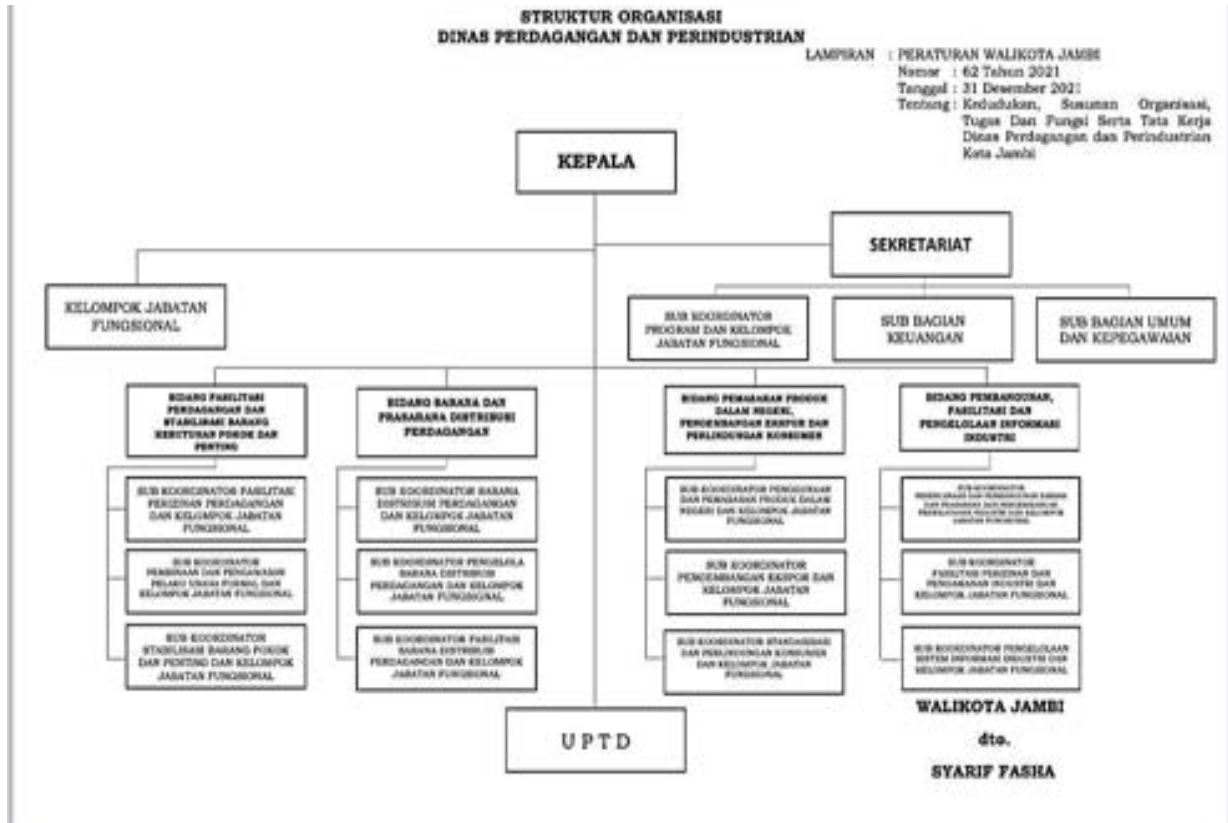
STRUKTUR ORGANISASI
DINAS PERDAGANGAN DAN PERINDUSTRIAN

LAMPIRAN : PERATURAN WALIKOTA JAMBI
Nomor : 62 Tahun 2021
Tanggal : 31 Desember 2021
Tentang : Kedudukan, Susunan Organisasi, Tugas Dan Fungsi Serta Tata Kerja Dinas Perdagangan dan Perindustrian Kota Jambi

KEPALA

SEKRETARIAT

KELOMPOK JABATAN FUNGSIONAL

SUB KOORDINATOR PROGRAM DAN KELOMPOK JABATAN FUNGSIONAL

SUB BAGIAN KEUANGAN

SUB BAGIAN UMUM DAN KEPEGAWAIAN

BIDANG FASILITASI PERDAGANGAN DAN STABILISASI BARANG KEBUTUHAN POKOK DAN PENTING

SUB KOORDINATOR FASILITASI PERIZINAN PERDAGANGAN DAN KELOMPOK JABATAN FUNGSIONAL

SUB KOORDINATOR PEMBINAAN DAN PENGAWASAN PELAKU USAHA FORMAL DAN KELOMPOK JABATAN FUNGSIONAL

SUB KOORDINATOR STABILISASI BARANG POKOK DAN PENTING DAN KELOMPOK JABATAN FUNGSIONAL

BIDANG SARANA DAN PRASARANA DISTRIBUSI PERDAGANGAN

SUB KOORDINATOR SARANA DISTRIBUSI PERDAGANGAN DAN KELOMPOK JABATAN FUNGSIONAL

SUB KOORDINATOR PENGELOLA SARANA DISTRIBUSI PERDAGANGAN DAN KELOMPOK JABATAN FUNGSIONAL

SUB KOORDINATOR FASILITASI SARANA DISTRIBUSI PERDAGANGAN DAN KELOMPOK JABATAN FUNGSIONAL

BIDANG PEMASARAN PRODUK DALAM NEGERI, PENGEMBANGAN EKSPOR DAN PERLINDUNGAN KONSUMEN

SUB KOORDINATOR PENGGUNAAN DAN PEMASARAN PRODUK DALAM NEGERI DAN KELOMPOK JABATAN FUNGSIONAL

SUB KOORDINATOR PENGEMBANGAN EKSPOR DAN KELOMPOK JABATAN FUNGSIONAL

SUB KOORDINATOR STANDARISASI DAN PERLINDUNGAN KONSUMEN DAN KELOMPOK JABATAN FUNGSIONAL

BIDANG PEMBANGUNAN, FASILITASI DAN PENGELOLAAN INFORMASI INDUSTRI

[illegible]

SUB KOORDINATOR FASILITASI PERIZINAN DAN PENGAWASAN INDUSTRI DAN KELOMPOK JABATAN FUNGSIONAL

SUB KOORDINATOR PENGELOLAAN SISTEM INFORMASI INDUSTRI DAN KELOMPOK JABATAN FUNGSIONAL

UPTD

WALIKOTA JAMBI

dto.

SYARIF FASHA